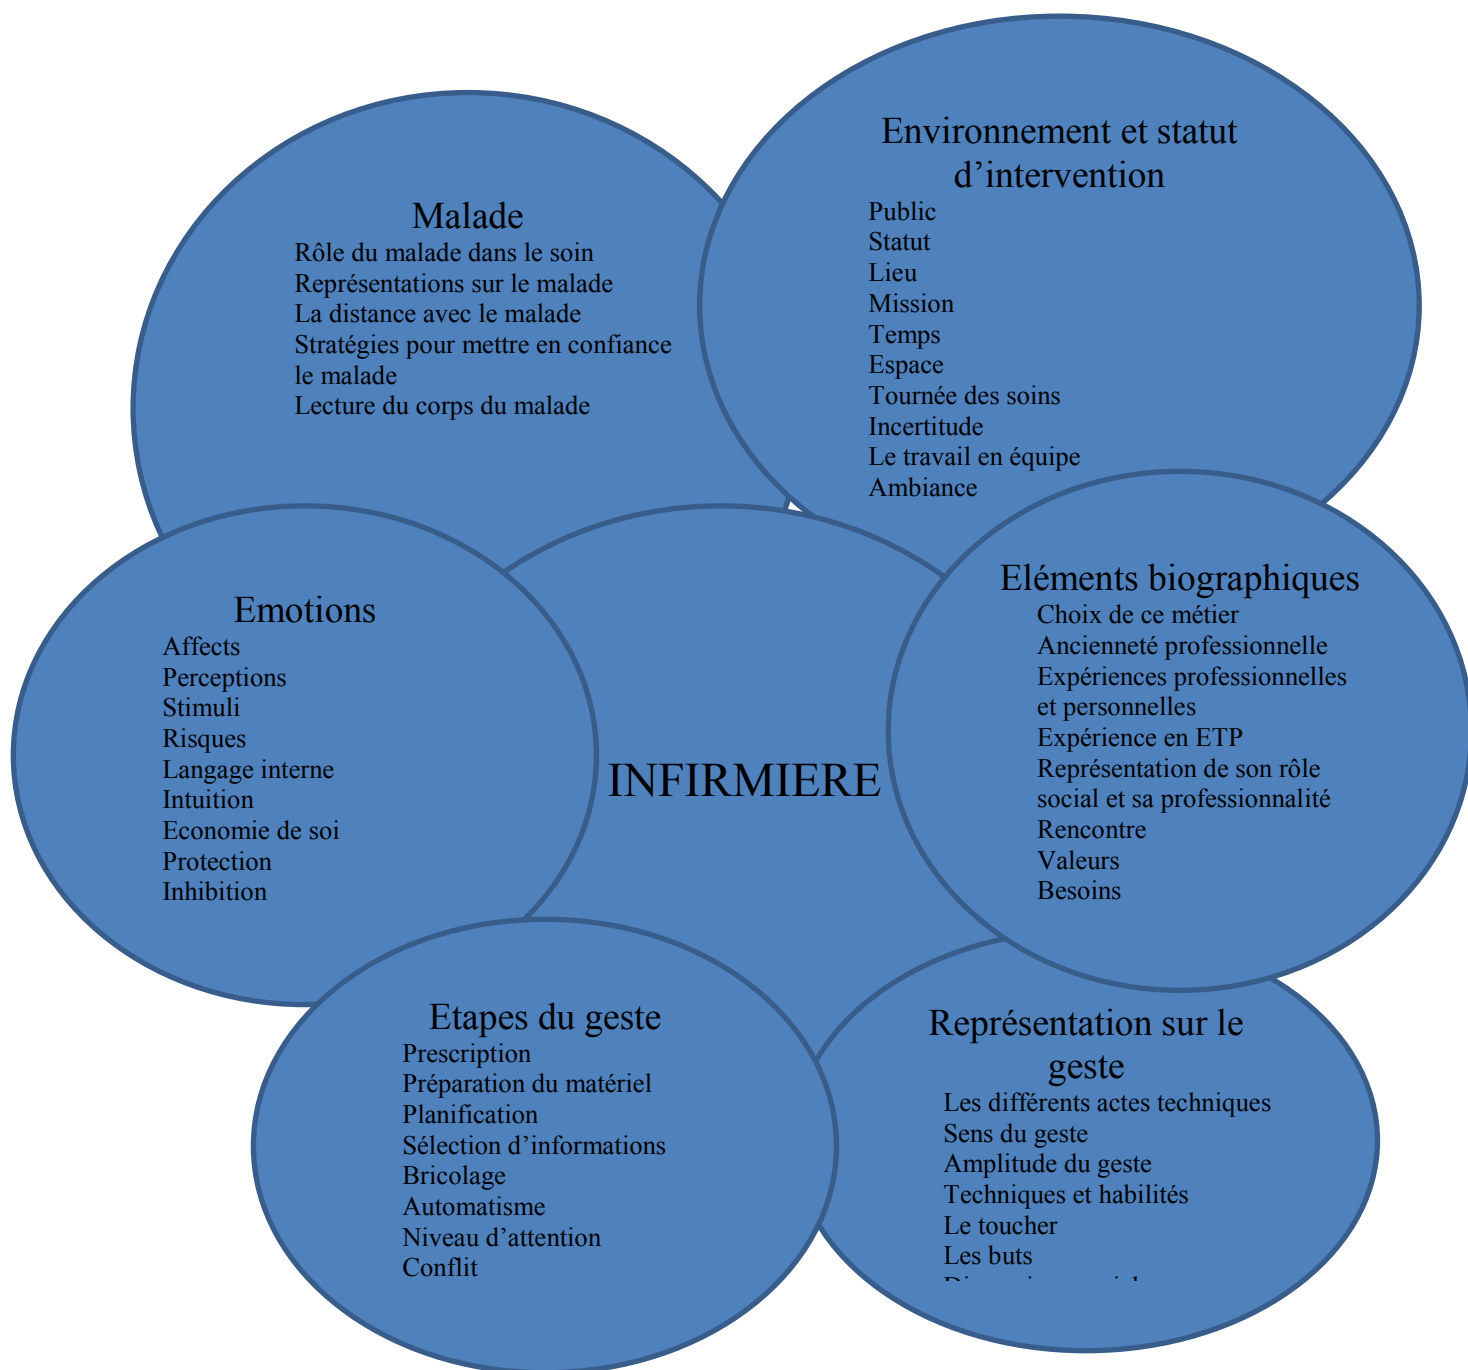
Malade
Rôle du malade dans le soin
Représentations sur le malade
La distance avec le malade
Stratégies pour mettre en confiance le malade
Lecture du corps du malade

Environnement et statut d'intervention
Public
Statut
Lieu
Mission
Temps
Espace
Tournée des soins
Incertitude
Le travail en équipe
Ambiance

Emotions
Affects
Perceptions
Stimuli
Risques
Langage interne
Intuition
Economie de soi
Protection
Inhibition

INFIRMIERE

Eléments biographiques
Choix de ce métier
Ancienneté professionnelle
Expériences professionnelles et personnelles
Expérience en ETP
Représentation de son rôle social et sa professionnalité
Rencontre
Valeurs
Besoins

Etapes du geste
Prescription
Préparation du matériel
Planification
Sélection d'informations
Bricolage
Automatisme
Niveau d'attention
Conflit

Représentation sur le geste
Les différents actes techniques
Sens du geste
Amplitude du geste
Techniques et habilités
Le toucher
Les buts
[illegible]